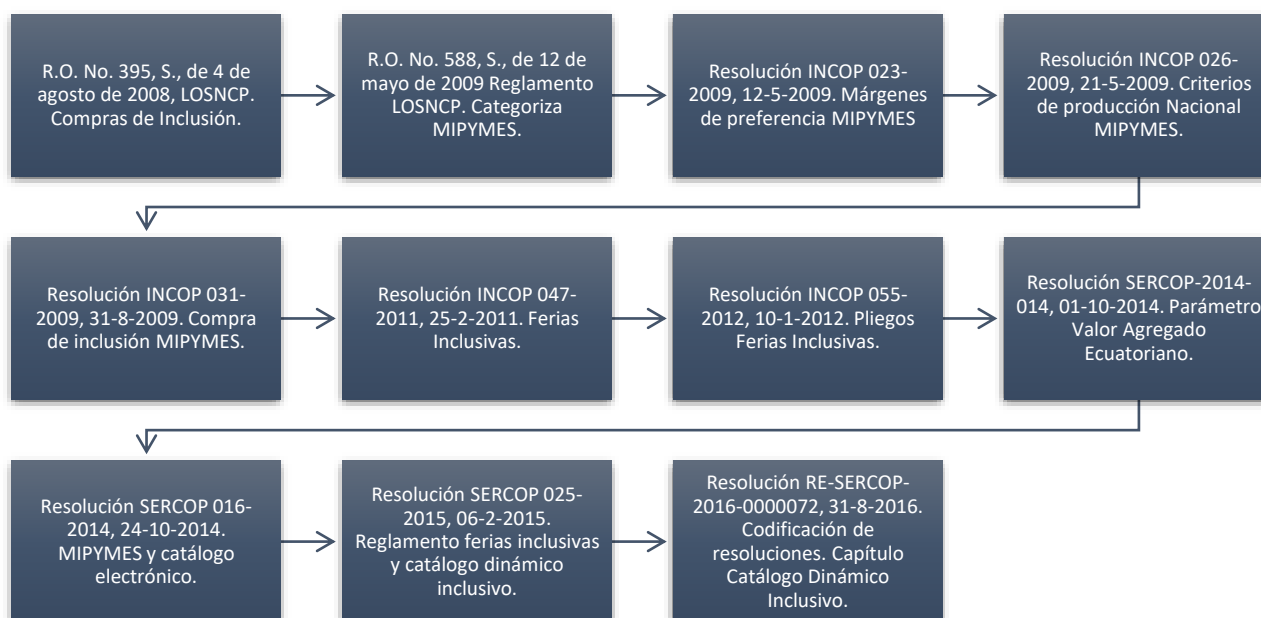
R.O. No. 395, S., de 4 de agosto de 2008, LOSNCP. Compras de Inclusión.

R.O. No. 588, S., de 12 de mayo de 2009 Reglamento LOSNCP. Categoriza MIPYMES.

Resolución INCOP 023-2009, 12-5-2009. Márgenes de preferencia MIPYMES

Resolución INCOP 026-2009, 21-5-2009. Criterios de producción Nacional MIPYMES.

Resolución INCOP 031-2009, 31-8-2009. Compra de inclusión MIPYMES.

Resolución INCOP 047-2011, 25-2-2011. Ferias Inclusivas.

Resolución INCOP 055-2012, 10-1-2012. Pliegos Ferias Inclusivas.

Resolución SERCOP-2014-014, 01-10-2014. Parámetro Valor Agregado Ecuatoriano.

Resolución SERCOP 016-2014, 24-10-2014. MIPYMES y catálogo electrónico.

Resolución SERCOP 025-2015, 06-2-2015. Reglamento ferias inclusivas y catálogo dinámico inclusivo.

Resolución RE-SERCOP-2016-0000072, 31-8-2016. Codificación de resoluciones. Capítulo Catálogo Dinámico Inclusivo.